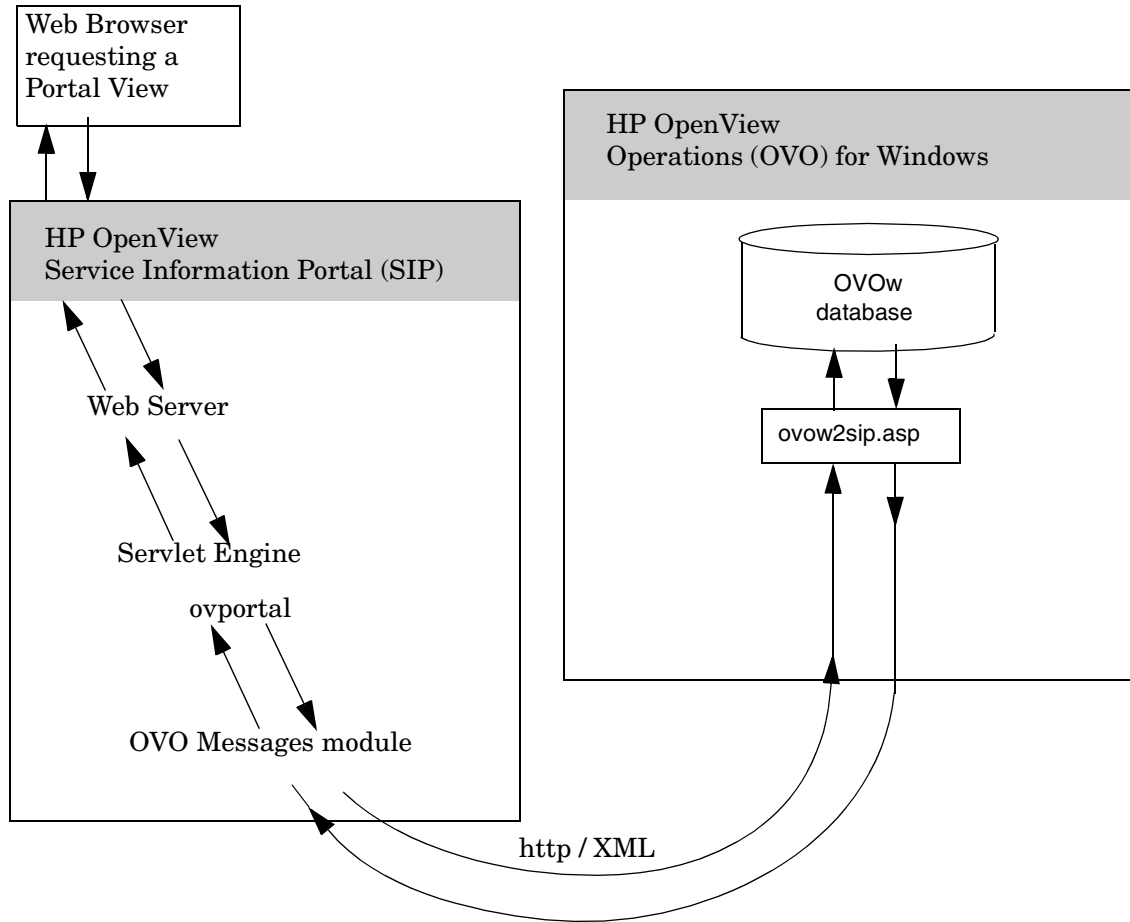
Web Browser requesting a Portal View

HP OpenView Operations (OVO) for Windows

HP OpenView Service Information Portal (SIP)

OVOw database

Web Server

ovow2sip.asp

Servlet Engine

ovportal

OVO Messages module

http / XML